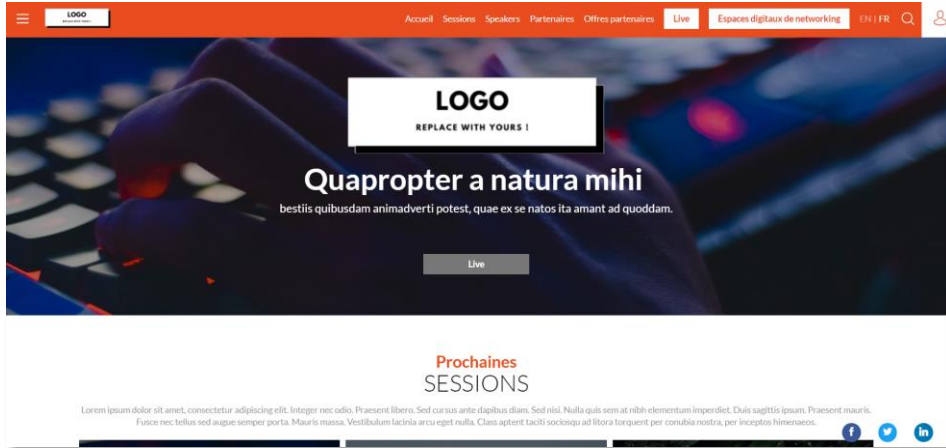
LOGO

Accueil Sessions Speakers Partenaires Offres partenaires Live Espaces digitaux de networking EN | FR

LOGO
REPLACE WITH YOURS !

Quapropter a natura mihi

bestiis quibusdam animadverti potest, quae ex se natos ita amant ad quoddam.

Live

Prochaines
SESSIONS

Lorem ipsum dolor sit amet, consectetur adipiscing elit. Integer nec odio. Praesent libero. Sed cursus ante dapibus diam. Sed nisi. Nulla quis sem at nibh elementum imperdiet. Duis sagittis ipsum. Praesent mauris. Fusce nec tellus sed augue semper porta. Mauris massa. Vestibulum lacinia arcu eget nulla. Class aptent taciti sociosqu ad litora torquent per conubia nostra, per inceptos himenaeos.